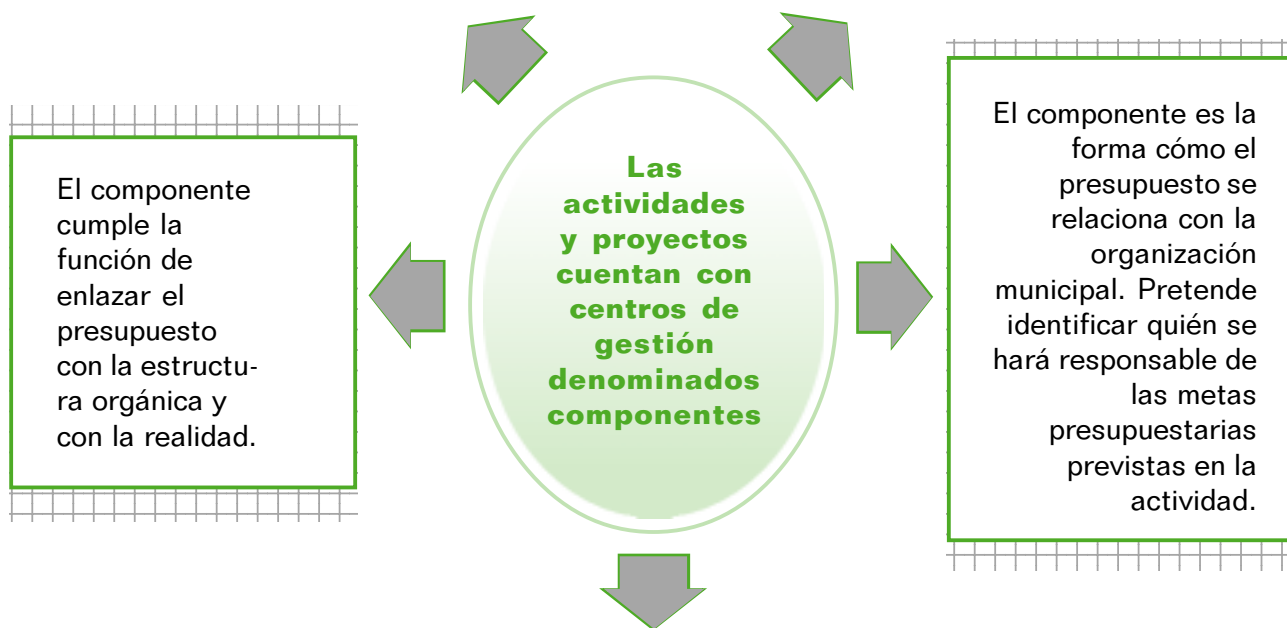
El componente cumple la función de enlazar el presupuesto con la estructura orgánica y con la realidad.

Las actividades y proyectos cuentan con centros de gestión denominados componentes

El componente es la forma cómo el presupuesto se relaciona con la organización municipal. Pretende identificar quién se hará responsable de las metas presupuestarias previstas en la actividad.